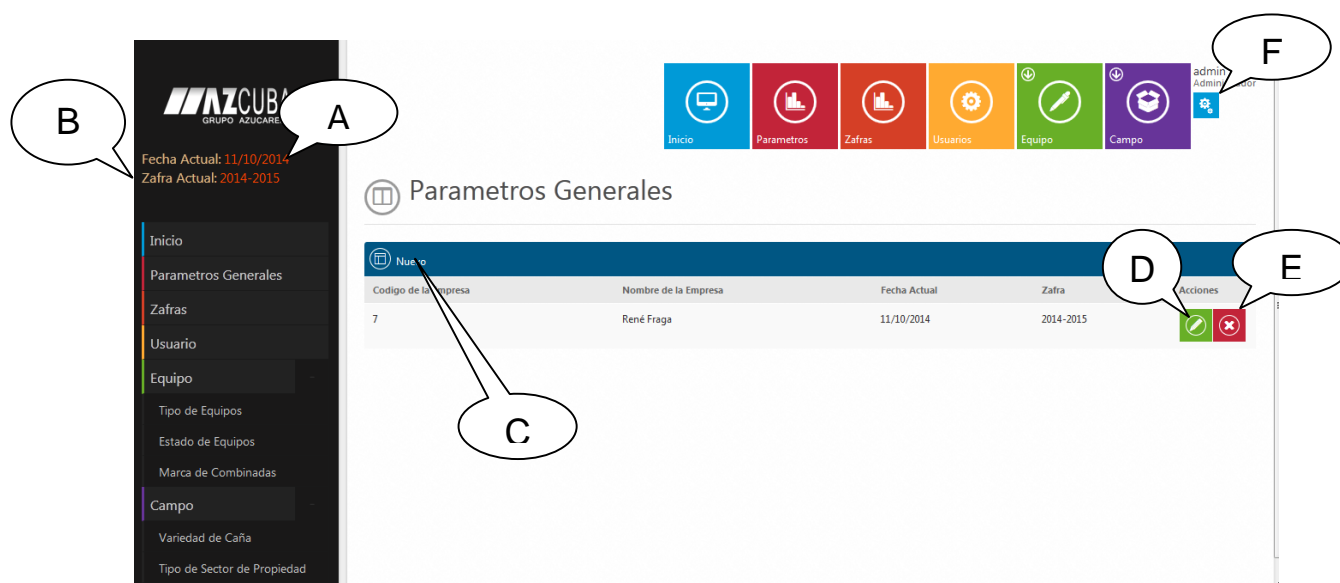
AZCUBA
GRUPO AZUCARE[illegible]

A

B

Fecha Actual: 11/10/2014
Zafra Actual: 2014-2015

Inicio
Parametros Generales
Zafras
Usuario
Equipo
Tipo de Equipos
Estado de Equipos
Marca de Combinadas
Campo
Variedad de Caña
Tipo de Sector de Propiedad

Inicio
Parametros
Zafras
Usuarios
Equipo
Campo

admin
Admin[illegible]

F

Parametros Generales

Nuevo

D

E

| Codigo de la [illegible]mpresa | Nombre de la Empresa | Fecha Actual | Zafra | Acciones |
|---|---|---|---|---|
| 7 | René Fraga | 11/10/2014 | 2014-2015 | |

C